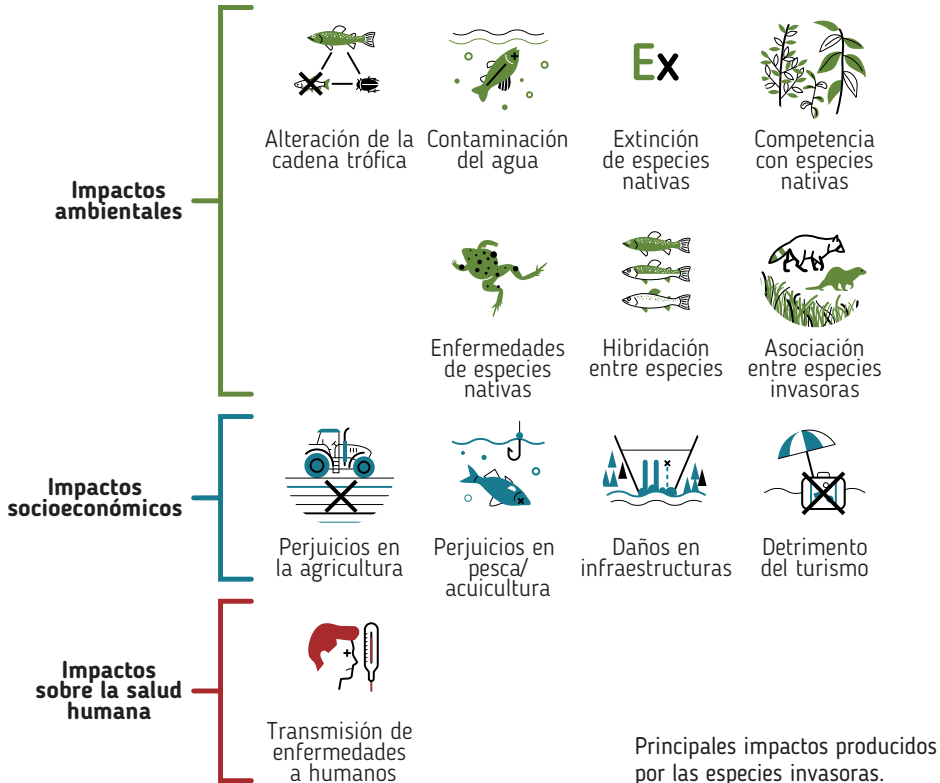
Impactos ambientales

Ex

Alteración de la cadena trófica

Contaminación del agua

Extinción de especies nativas

Competencia con especies nativas

Enfermedades de especies nativas

Hibridación entre especies

Asociación entre especies invasoras

Impactos socioeconómicos

Perjuicios en la agricultura

Perjuicios en pesca/ acuicultura

Daños en infraestructuras

Detrimento del turismo

Impactos sobre la salud humana

Transmisión de enfermedades a humanos

Principales impactos producidos por las especies invasoras.